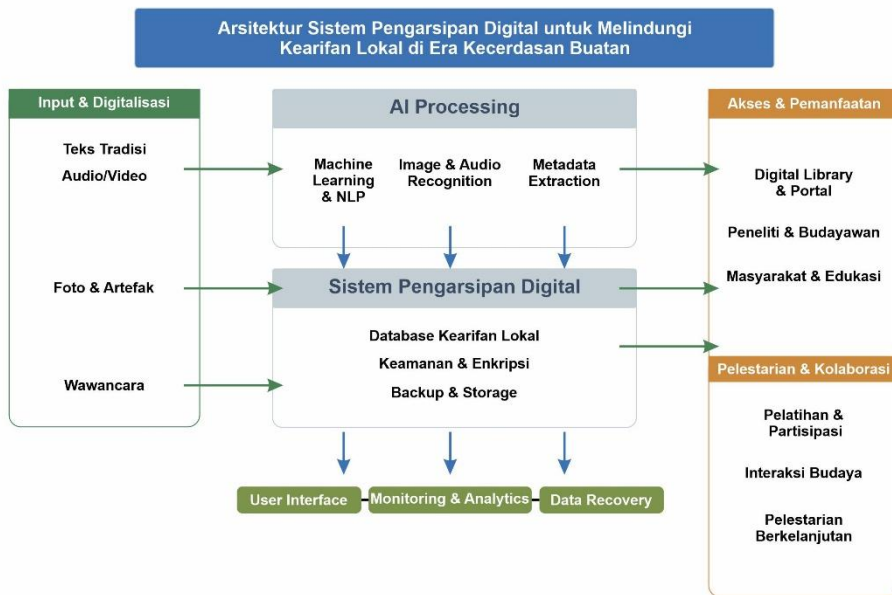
Arsitektur Sistem Pengarsipan Digital untuk Melindungi Kearifan Lokal di Era Kecerdasan Buatan

Input & Digitalisasi

Teks Tradisi

Audio/Video

Foto & Artefak

Wawancara

AI Processing

Machine Learning & NLP

Image & Audio Recognition

Metadata Extraction

Sistem Pengarsipan Digital

Database Kearifan Lokal

Keamanan & Enkripsi

Backup & Storage

User Interface

Monitoring & Analytics

Data Recovery

Akses & Pemanfaatan

Digital Library & Portal

Peneliti & Budayawan

Masyarakat & Edukasi

Pelestarian & Kolaborasi

Pelatihan & Partisipasi

Interaksi Budaya

Pelestarian Berkelanjutan